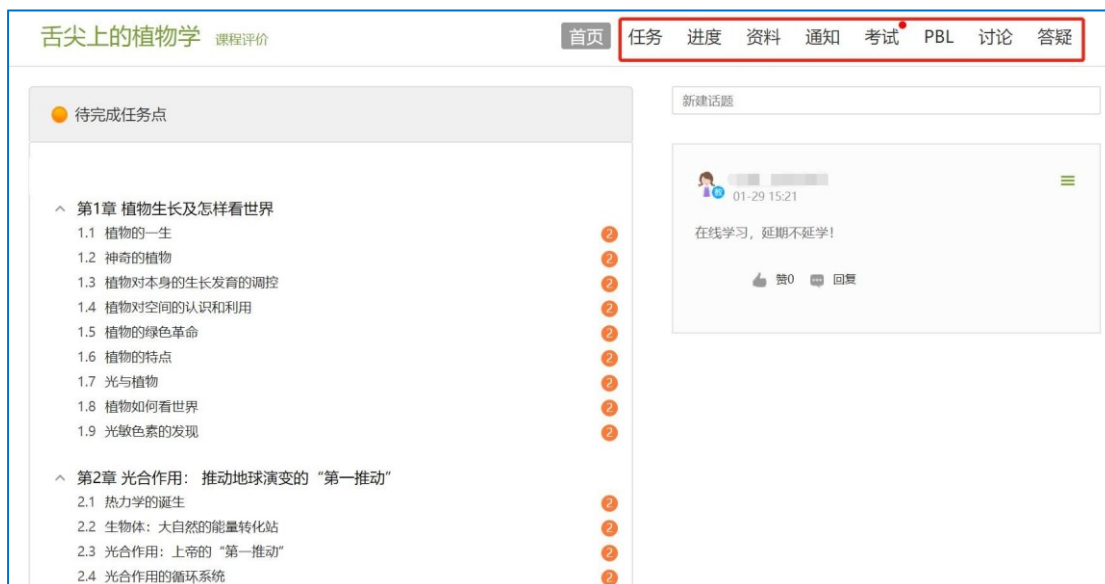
舌尖上的植物学 课程评价

首页 任务 进度 资料 通知 考试 PBL 讨论 答疑

待完成任务点

^ 第1章 植物生长及怎样看世界
1.1 植物的一生 2
1.2 神奇的植物 2
1.3 植物对本身的生长发育的调控 2
1.4 植物对空间的认识和利用 2
1.5 植物的绿色革命 2
1.6 植物的特点 2
1.7 光与植物 2
1.8 植物如何看世界 2
1.9 光敏色素的发现 2

^ 第2章 光合作用：推动地球演变的“第一推动”
2.1 热力学的诞生 2
2.2 生物体：大自然的能量转化站 2
2.3 光合作用：上帝的“第一推动” 2
2.4 光合作用的循环系统 2

新建话题

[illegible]
01-29 15:21

在线学习，延期不延学！

赞0 回复